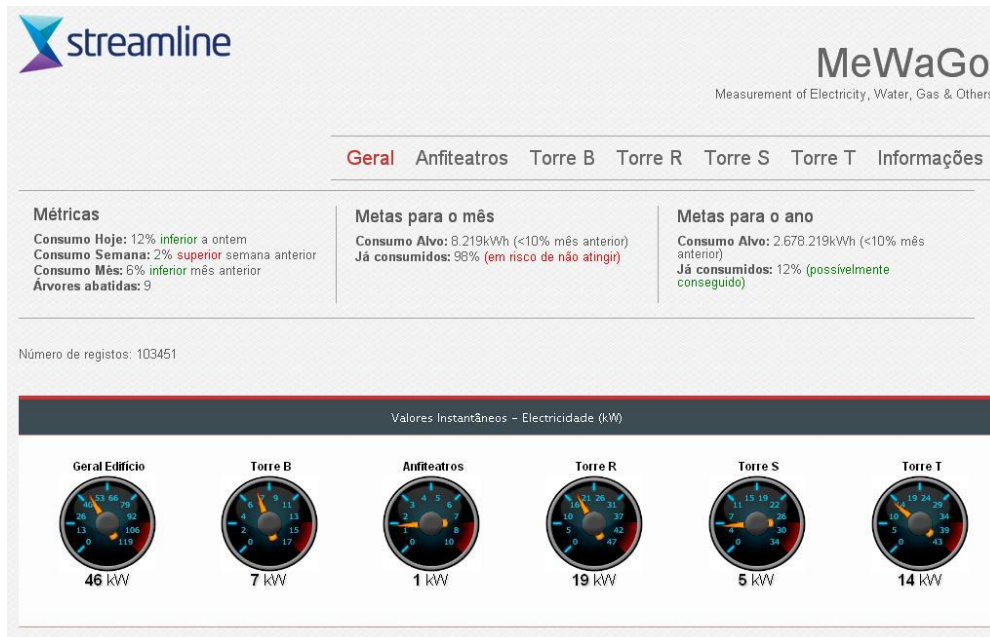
streamline

MeWaGo
Measurement of Electricity, Water, Gas & Others

Geral Anfiteatros Torre B Torre R Torre S Torre T Informações

Métricas
Consumo Hoje: 12% inferior a ontem
Consumo Semana: 2% superior semana anterior
Consumo Mês: 6% inferior mês anterior
Árvores abatidas: 9

Metas para o mês
Consumo Alvo: 8.219kWh (<10% mês anterior)
Já consumidos: 98% (em risco de não atingir)

Metas para o ano
Consumo Alvo: 2.678.219kWh (<10% mês anterior)
Já consumidos: 12% (possívelmente conseguido)

Número de registos: 103451

Valores Instantâneos - Electricidade (kW)

Geral Edifício
53 66 40 79 26 92 13 106 0 119
46 kW

Torre B
7 9 6 11 4 13 2 15 0 17
7 kW

Anfiteatros
4 5 3 6 2 7 1 8 0 10
1 kW

Torre R
21 26 16 31 10 37 5 42 0 47
19 kW

Torre S
15 19 11 22 7 26 4 30 0 34
5 kW

Torre T
19 24 14 29 10 34 5 39 0 43
14 kW